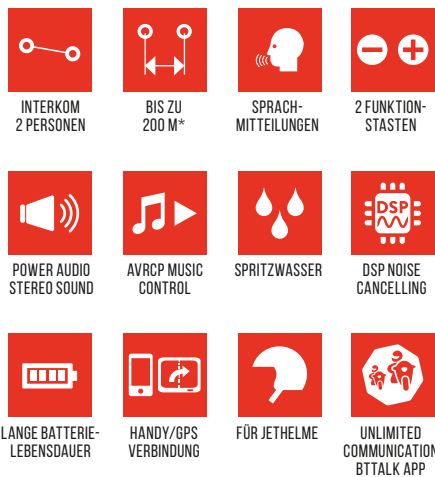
INTERKOM
2 PERSONEN

BIS ZU
200 M*

SPRACH-
MITTEILUNGEN

2 FUNKTION-
STASTEN

POWER AUDIO
STEREO SOUND

AVRCP MUSIC
CONTROL

SPRITZWASSER

DSP

DSP NOISE
CANCELLING

LANGE BATTERIE-
LEBENSDAUER

HANDY/GPS
VERBINDUNG

FÜR JETHELME

UNLIMITED
COMMUNICATION
BTTALK APP